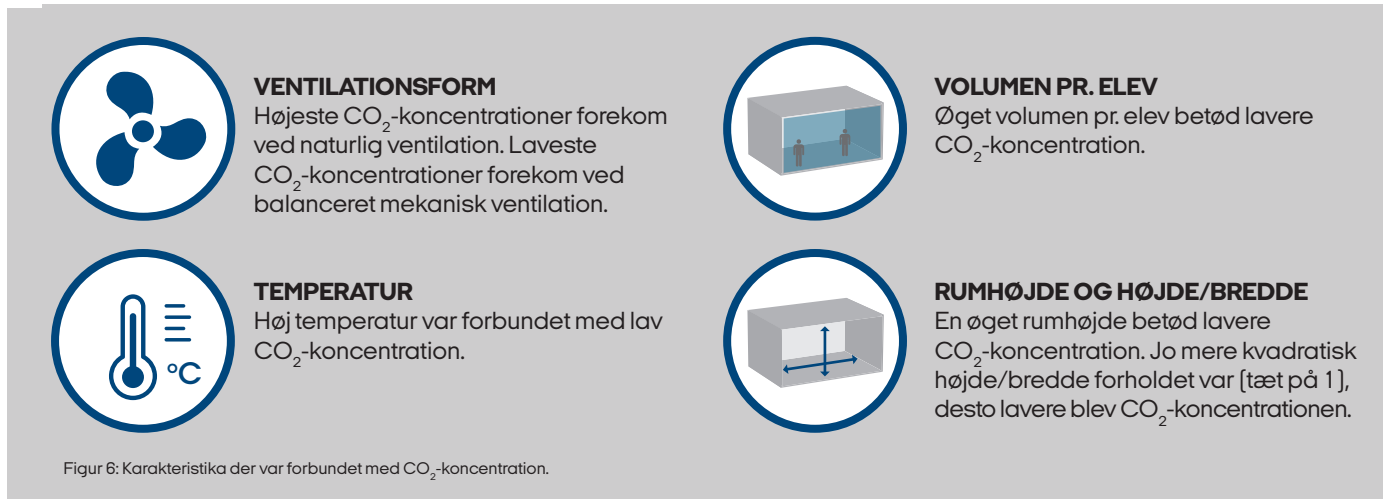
VENTILATIONSFORM
Højeste $CO_2$-koncentrationer forekom ved naturlig ventilation. Laveste $CO_2$-koncentrationer forekom ved balanceret mekanisk ventilation.

TEMPERATUR
Høj temperatur var forbundet med lav $CO_2$-koncentration.

°C

VOLUMEN PR. ELEV
Øget volumen pr. elev betød lavere $CO_2$-koncentration.

RUMHØJDE OG HØJDE/BREDDE
En øget rumhøjde betød lavere $CO_2$-koncentration. Jo mere kvadratisk højde/bredde forholdet var (tæt på 1), desto lavere blev $CO_2$-koncentrationen.

Figur 6: Karakteristika der var forbundet med $CO_2$-koncentration.